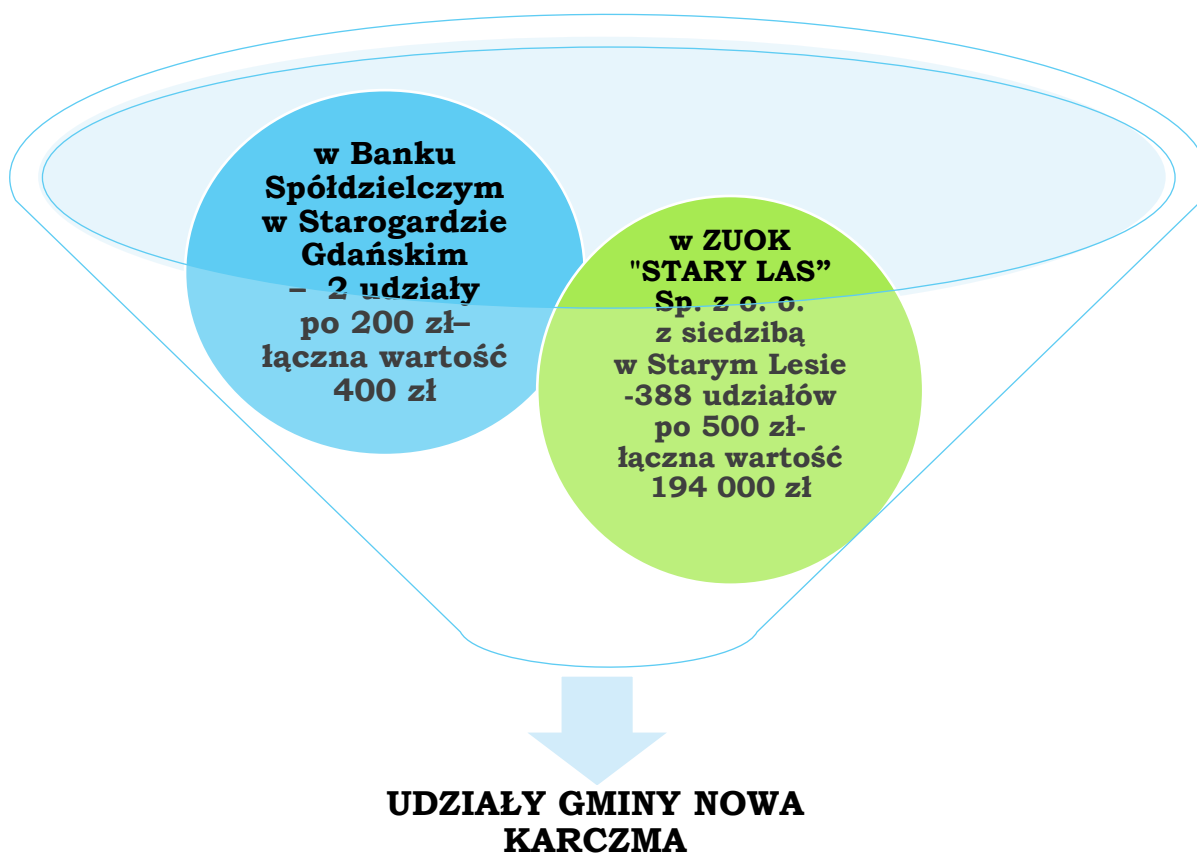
w Banku Spółdzielczym w Starogardzie Gdańskim – 2 udziały po 200 zł– łączna wartość 400 zł

w ZUOK "STARY LAS” Sp. z o. o. z siedzibą w Starym Lesie -388 udziałów po 500 zł- łączna wartość 194 000 zł

UDZIAŁY GMINY NOWA KARCZMA